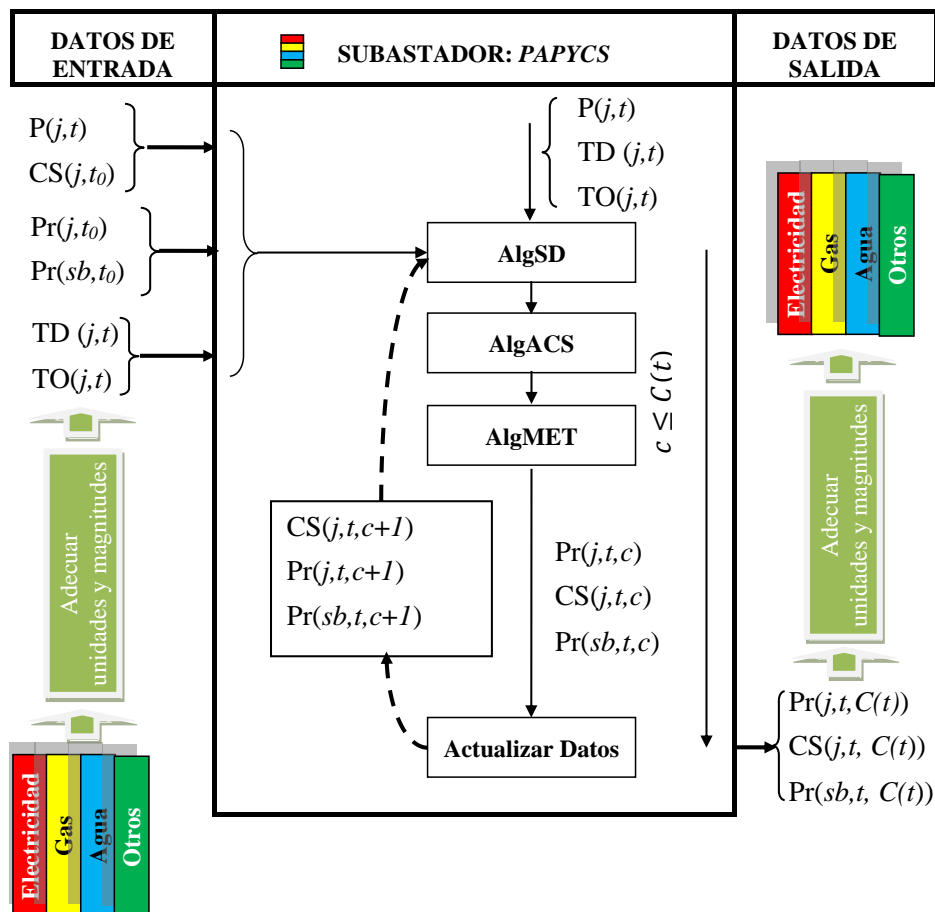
DATOS DE ENTRADA

SUBASTADOR: *PAPYCS*

DATOS DE SALIDA

P($j,t$)
CS($j,t_0$)

Pr($j,t_0$)
Pr($sb,t_0$)

TD ($j,t$)
TO($j,t$)

Adecuar unidades y magnitudes

Electricidad
Gas
Agua
Otros

P($j,t$)
TD ($j,t$)
TO($j,t$)

AlgSD

AlgACS

AlgMET

$c \leq C(t)$

CS($j,t,c+1$)
Pr($j,t,c+1$)
Pr($sb,t,c+1$)

Pr($j,t,c$)
CS($j,t,c$)
Pr($sb,t,c$)

Actualizar Datos

Electricidad
Gas
Agua
Otros

Adecuar unidades y magnitudes

Pr($j,t,C(t)$)
CS($j,t, C(t)$)
Pr($sb,t, C(t)$)